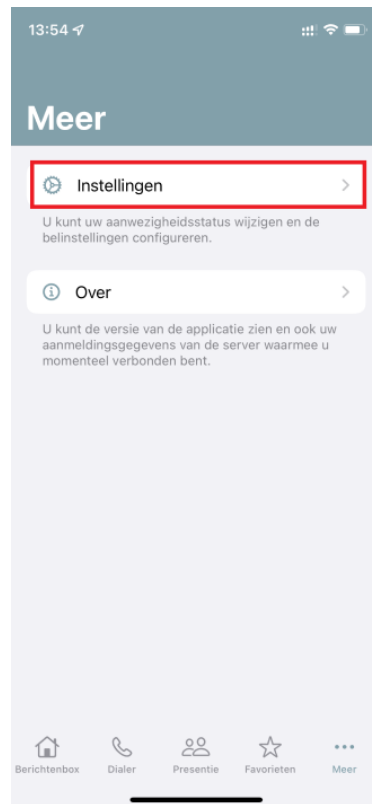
13:54

Meer

Instellingen

U kunt uw aanwezigheidsstatus wijzigen en de belinstellingen configureren.

Over

U kunt de versie van de applicatie zien en ook uw aanmeldingsgegevens van de server waarmee u momenteel verbonden bent.

Berichtenbox Dialer Presentie Favorieten Meer